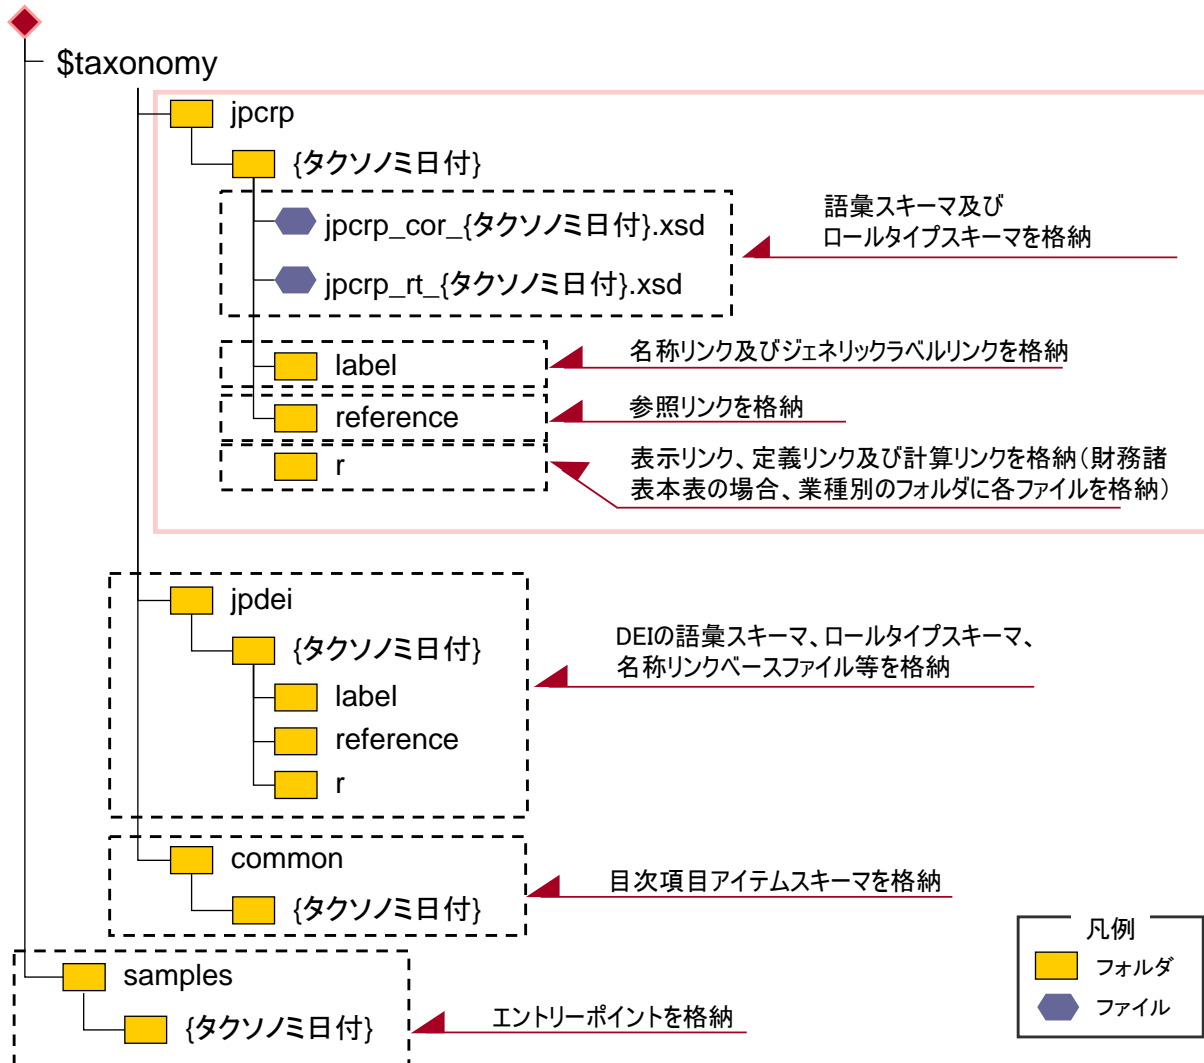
$taxonomy

jpcrp

{タクソノミ日付}

jpcrp_cor_{タクソノミ日付}.xsd

jpcrp_rt_{タクソノミ日付}.xsd

語彙スキーマ及びロールタイプスキーマを格納

label

名称リンク及びジェネリックラベルリンクを格納

reference

参照リンクを格納

r

表示リンク、定義リンク及び計算リンクを格納（財務諸表本表の場合、業種別のフォルダに各ファイルを格納）

jpdei

{タクソノミ日付}

label

reference

r

DEIの語彙スキーマ、ロールタイプスキーマ、名称リンクベースファイル等を格納

common

{タクソノミ日付}

目次項目アイテムスキーマを格納

samples

{タクソノミ日付}

エントリーポイントを格納

凡例

フォルダ

ファイル